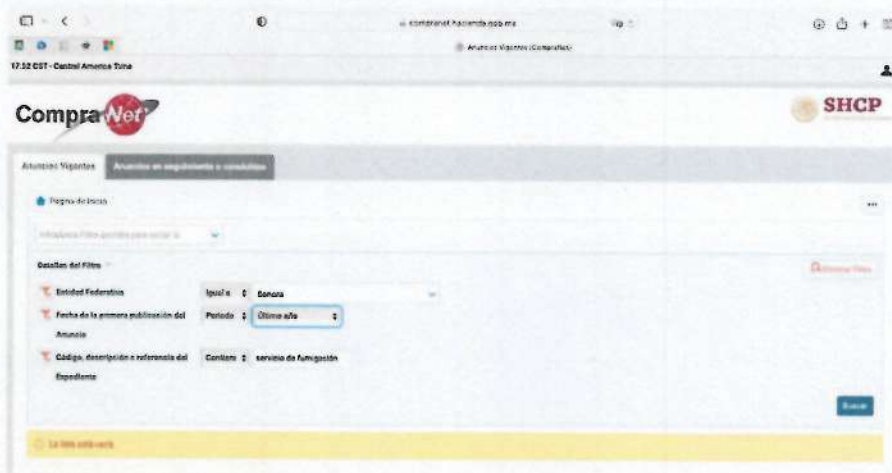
compranet.hacienda.gob.mx

Anuncios Vigentes (CompraNet)

17:52 CST - Central America Time

CompraNet

SHCP

Anuncios Vigentes

Anuncios en seguimiento o concluidos

Página de Inicio

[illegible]

Detalles del Filtro

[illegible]

Entidad Federativa

Igual a

Sonora

Fecha de la primera publicación del Anuncio

Periodo

Último año

Código, descripción o referencia del Expediente

Contiene

servicio de fumigación

Buscar

La lista está vacía